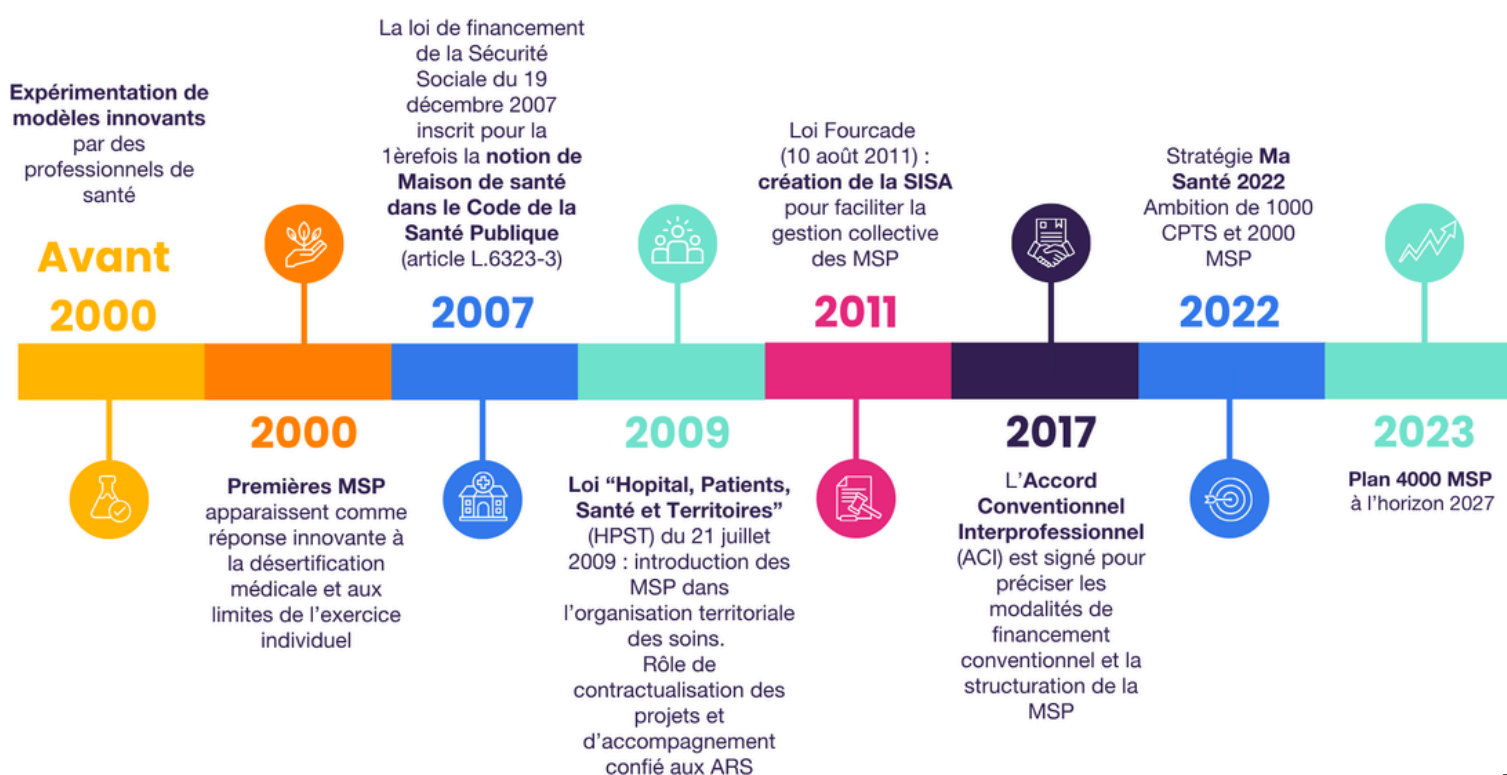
Expérimentation de modèles innovants par des professionnels de santé

Avant 2000

2000

Premières MSP apparaissent comme réponse innovante à la désertification médicale et aux limites de l'exercice individuel

La loi de financement de la Sécurité Sociale du 19 décembre 2007 inscrit pour la 1èrefois la notion de Maison de santé dans le Code de la Santé Publique (article L.6323-3)

2007

2009

Loi "Hopital, Patients, Santé et Territoires" (HPST) du 21 juillet 2009 : introduction des MSP dans l'organisation territoriale des soins. Rôle de contractualisation des projets et d'accompagnement confié aux ARS

Loi Fourcade (10 août 2011) : création de la SISA pour faciliter la gestion collective des MSP

2011

2017

L'Accord Conventionnel Interprofessionnel (ACI) est signé pour préciser les modalités de financement conventionnel et la structuration de la MSP

Stratégie Ma Santé 2022 Ambition de 1000 CPTS et 2000 MSP

2022

2023

Plan 4000 MSP à l'horizon 2027